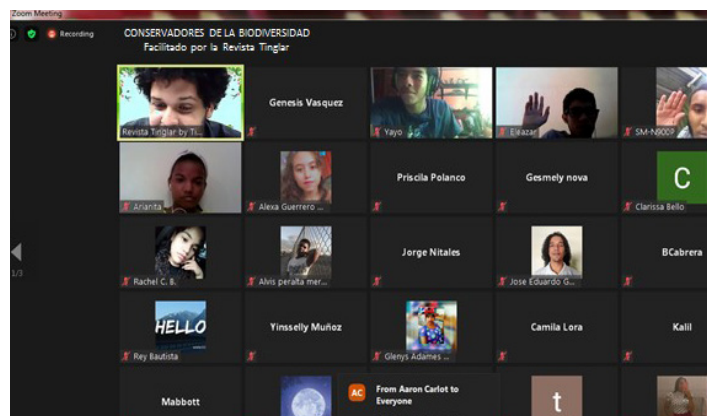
Zoom Meeting

Recording

CONSERVADORES DE LA BIODIVERSIDAD
Facilitado por la Revista Tinglar

Revista Tinglar by Ti...

Genesis Vasquez

Yayo

Eleazar

SM-N9009

Arianita

Alexa Guerrero ...

Priscila Polanco

Gesmely nova

C

Clarissa Bello

Rachel C. B.

Alvis peralta mer...

Jorge Nitales

Jose Eduardo G...

BCabrera

1/3

HELLO

Rey Bautista

Yinsselly Muñoz

Glenys Adames ...

Camila Lora

Kalil

Mabbott

AC

From Aaron Carlot to Everyone

t